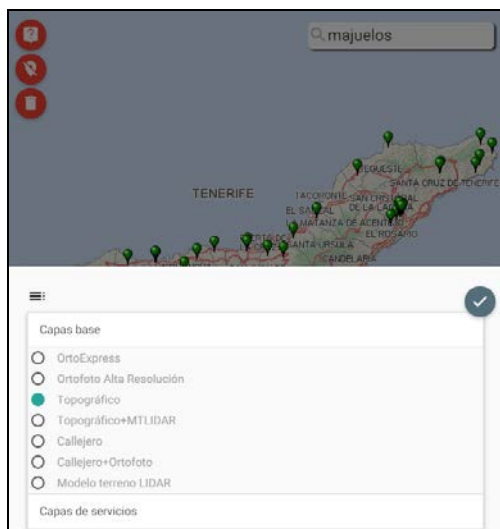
majuelos

TENERIFE
TEJINA
TACORONTE
SAN CRISTOBAL DE LA LAGUNA
EL SAUZAL
SANTA CRUZ DE TENERIFE
LA MATANZA DE ACENTEJO
EL ROSARIO
PUERTO DE LA CRUZ
SANTA URSULA
CANDELARIA

Capas base
OrtoExpress
Ortofoto Alta Resolución
Topográfico
Topográfico+MTLIDAR
Callejero
Callejero+Ortofoto
Modelo terreno LIDAR
Capas de servicios